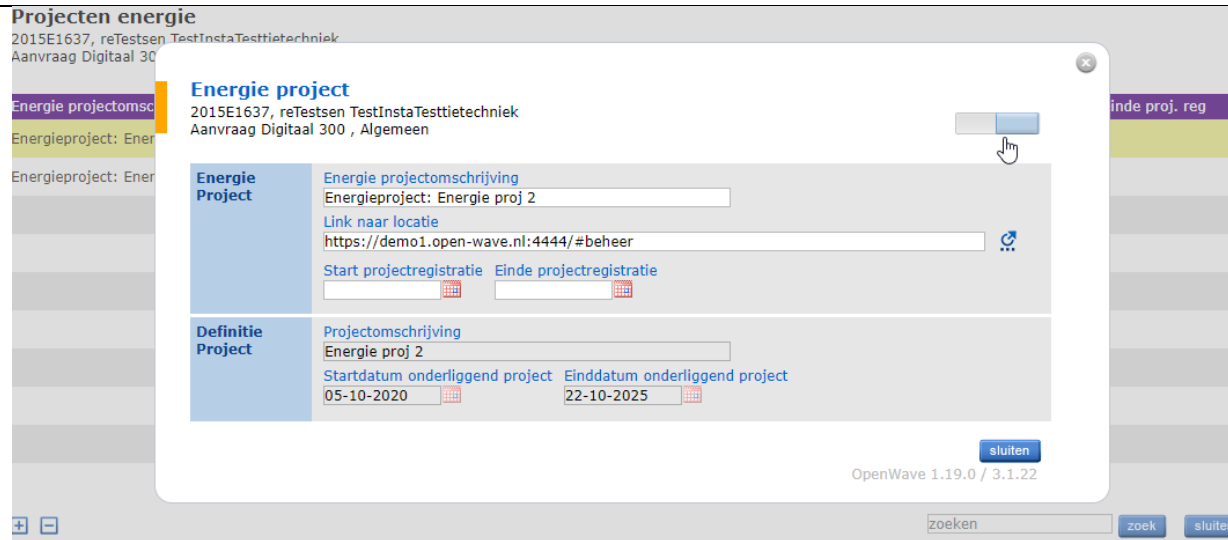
Projecten energie
2015E1637, reTestsen TestInstaTesttietechniek
Aanvraag Digitaal 30

Energie projectomsc
inde proj. reg
Energieproject: Ener
Energieproject: Ener

Energie project
2015E1637, reTestsen TestInstaTesttietechniek
Aanvraag Digitaal 300 , Algemeen

Energie Project
Energie projectomschrijving
Energieproject: Energie proj 2
Link naar locatie
https://demo1.open-wave.nl:4444/#beheer
Start projectregistratie
Einde projectregistratie

Definitie Project
Projectomschrijving
Energie proj 2
Startdatum onderliggend project
05-10-2020
Einddatum onderliggend project
22-10-2025

sluiten
OpenWave 1.19.0 / 3.1.22

zoeken
zoek
sluite